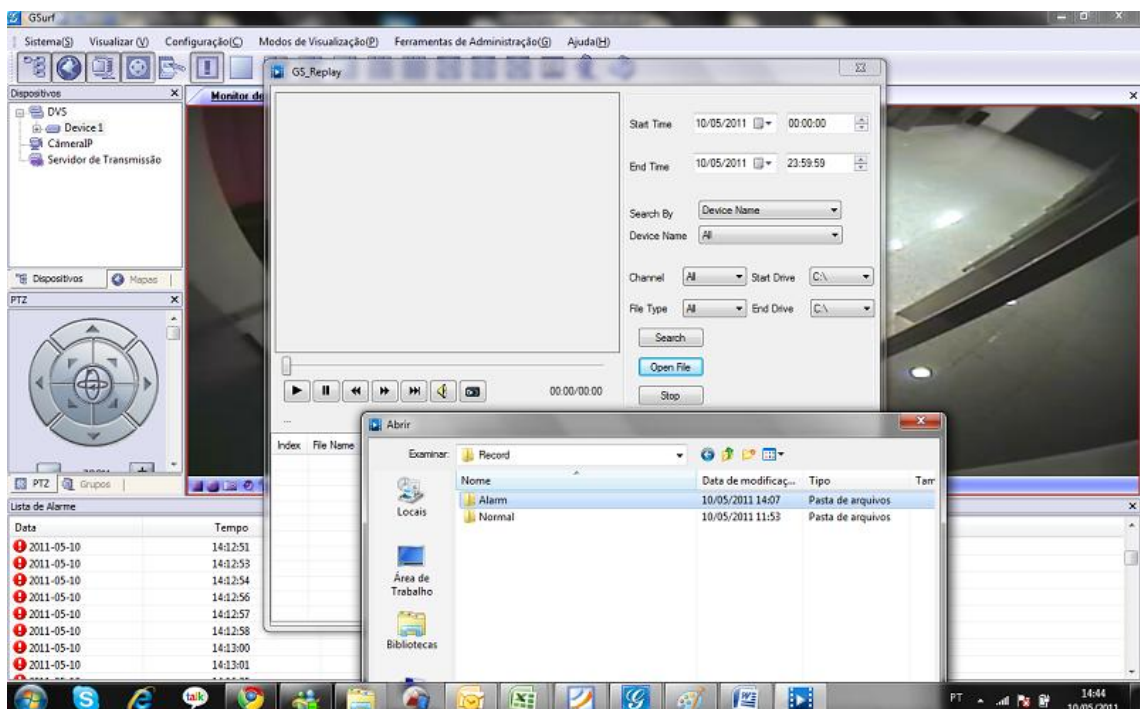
GSurf

Sistema(S) Visualizar(V) Configuração(C) Modos de Visualização(P) Ferramentas de Administração(G) Ajuda(H)

Dispositivos
DVS
Device 1
CâmeraIP
Servidor de Transmissão

Dispositivos Mapas

PTZ

PTZ Grupos

Monitor de

GS_Replay

Start Time 10/05/2011 00:00:00
End Time 10/05/2011 23:59:59
Search By Device Name
Device Name All
Channel All Start Drive C:\
File Type All End Drive C:\
Search
Open File
Stop

00:00/00:00

Index File Name

Lista de Alarme

| Data | Tempo |
|---|---|
| 2011-05-10 | 14:12:51 |
| 2011-05-10 | 14:12:53 |
| 2011-05-10 | 14:12:54 |
| 2011-05-10 | 14:12:56 |
| 2011-05-10 | 14:12:57 |
| 2011-05-10 | 14:12:58 |
| 2011-05-10 | 14:13:00 |
| 2011-05-10 | 14:13:01 |

Abrir

Examinar: Record

Locais
Área de Trabalho
Bibliotecas

| Nome | Data de modificaç... | Tipo | Tam |
|---|---|---|---|
| Alarm | 10/05/2011 14:07 | Pasta de arquivos | |
| Normal | 10/05/2011 11:53 | Pasta de arquivos | |

PT 14:44 10/05/2011